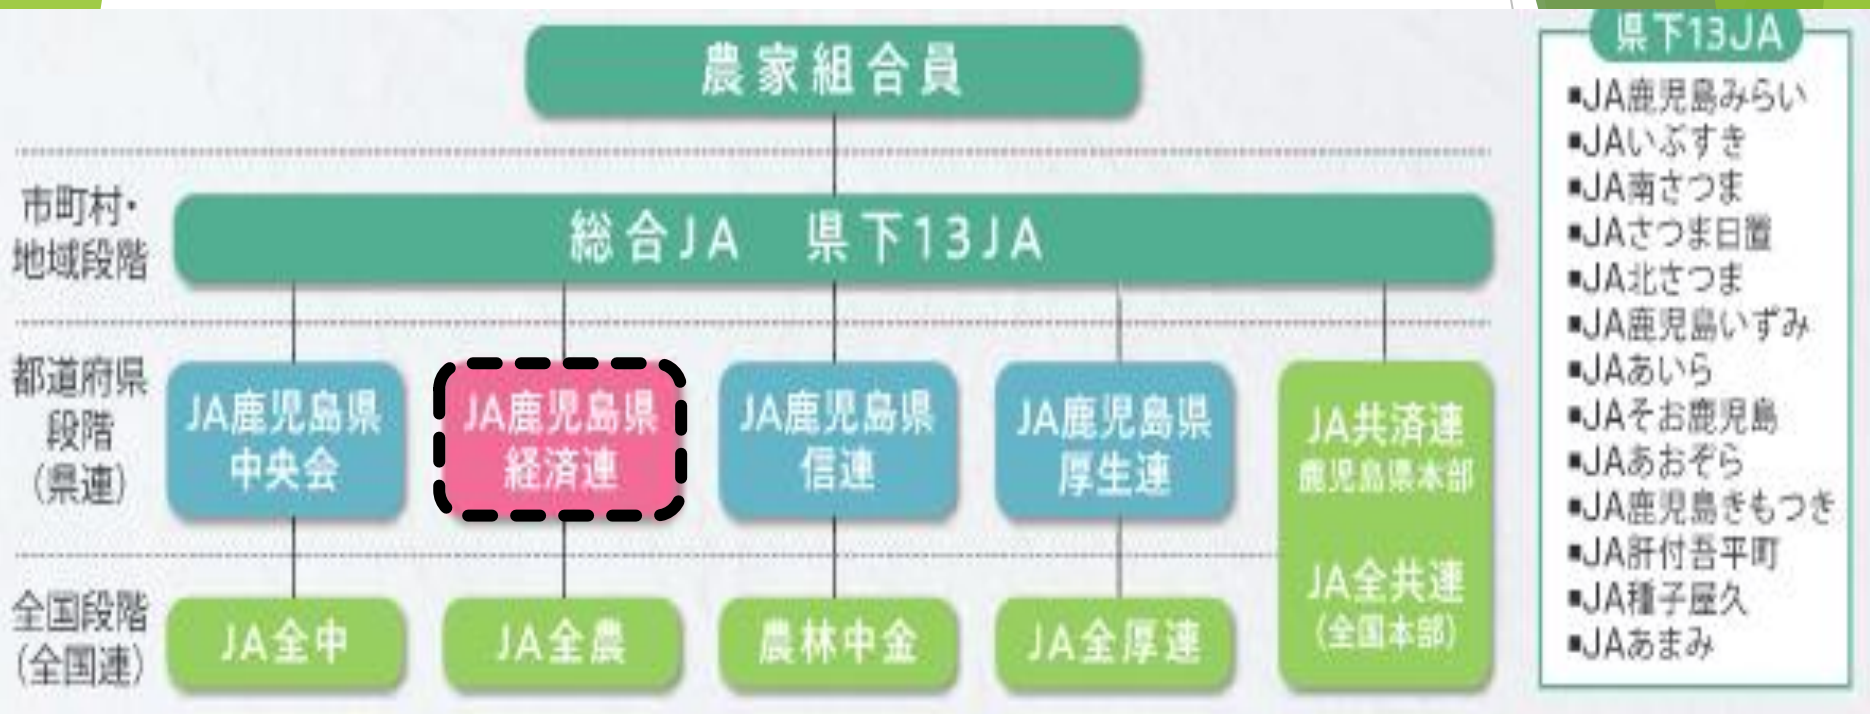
農家組合員

市町村・地域段階

総合JA　県下13JA

都道府県段階（県連）

JA鹿児島県中央会

JA鹿児島県経済連

JA鹿児島県信連

JA鹿児島県厚生連

JA共済連鹿児島県本部

全国段階（全国連）

JA全中

JA全農

農林中金

JA全厚連

JA全共連（全国本部）

県下13JA
▪JA鹿児島みらい
▪JAいぶすき
▪JA南さつま
▪JAさつま日置
▪JA北さつま
▪JA鹿児島いずみ
▪JAあいら
▪JAそお鹿児島
▪JAあおぞら
▪JA鹿児島きもつき
▪JA肝付吾平町
▪JA種子屋久
▪JAあまみ